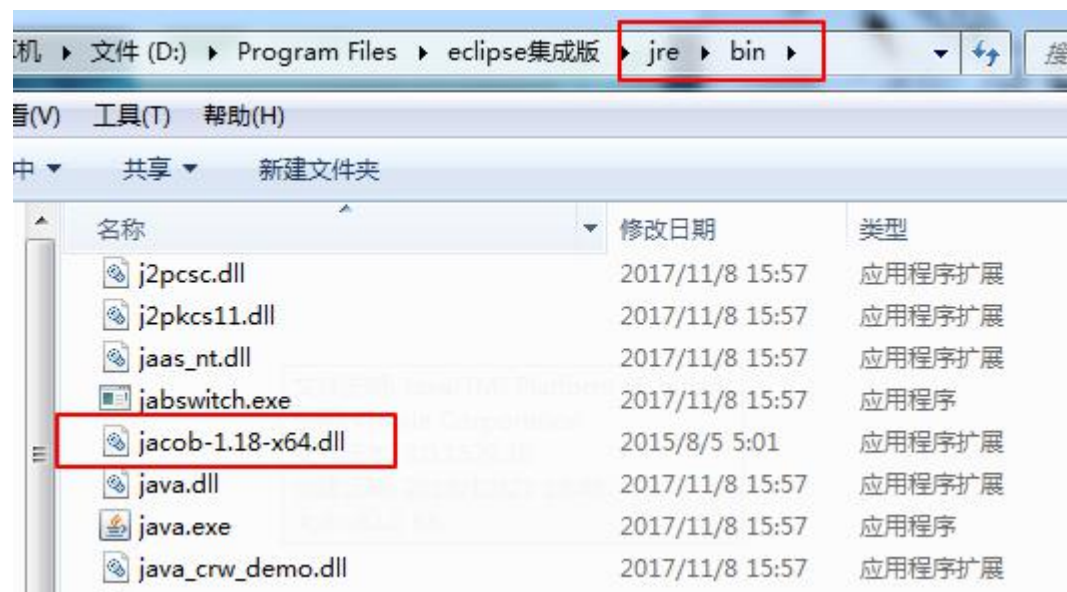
机 ▸ 文件 (D:) ▸ Program Files ▸ eclipse集成版 ▸ jre ▸ bin ▸

搜

看(V) 工具(T) 帮助(H)

中 ▾ 共享 ▾ 新建文件夹

| 名称 | 修改日期 | 类型 |
|---|---|---|
| j2pcsc.dll | 2017/11/8 15:57 | 应用程序扩展 |
| j2pkcs11.dll | 2017/11/8 15:57 | 应用程序扩展 |
| jaas_nt.dll | 2017/11/8 15:57 | 应用程序扩展 |
| jabswitch.exe | 2017/11/8 15:57 | 应用程序 |
| jacob-1.18-x64.dll | 2015/8/5 5:01 | 应用程序扩展 |
| java.dll | 2017/11/8 15:57 | 应用程序扩展 |
| java.exe | 2017/11/8 15:57 | 应用程序 |
| java_crw_demo.dll | 2017/11/8 15:57 | 应用程序扩展 |

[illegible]